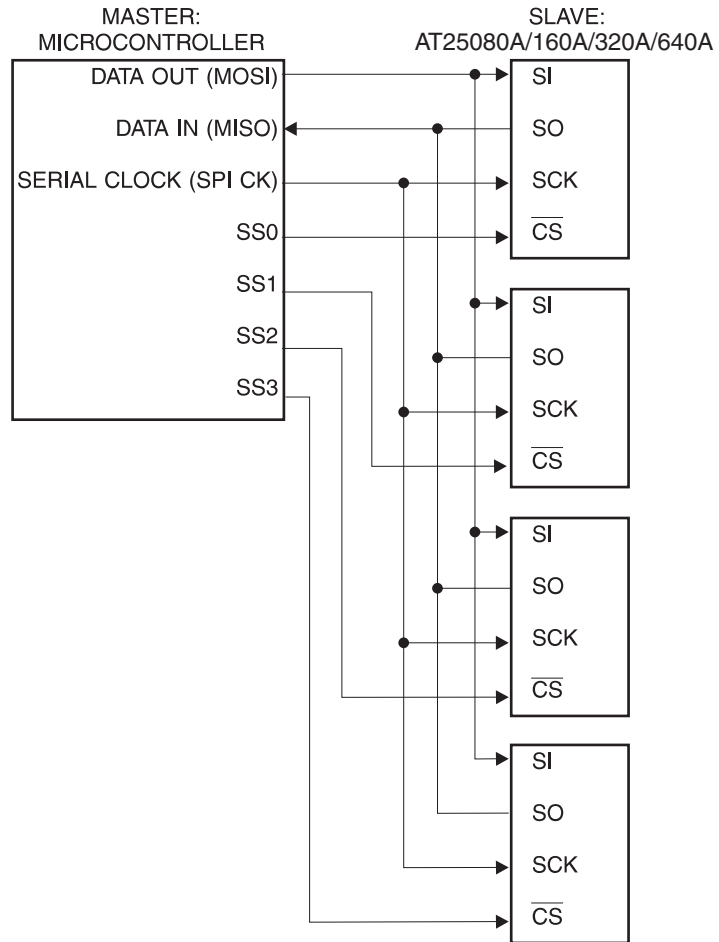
MASTER:
MICROCONTROLLER

SLAVE:
AT25080A/160A/320A/640A

DATA OUT (MOSI)
DATA IN (MISO)
SERIAL CLOCK (SPI CK)
SS0
SS1
SS2
SS3

SI
SO
SCK
$\overline{CS}$

SI
SO
SCK
$\overline{CS}$

SI
SO
SCK
$\overline{CS}$

SI
SO
SCK
$\overline{CS}$